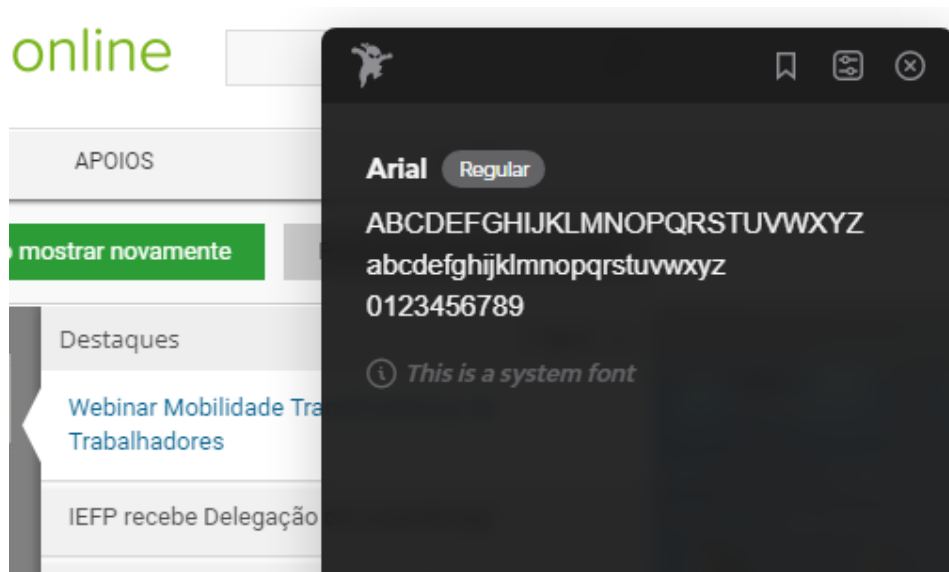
online

APOIOS

mostrar novamente

Destaques

Webinar Mobilidade Tra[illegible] Trabalhadores

IEFP recebe Delegação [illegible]

Arial Regular

ABCDEFGHIJKLMNOPQRSTUVWXYZ
abcdefghijklmnopqrstuvwxyz
0123456789

This is a system font